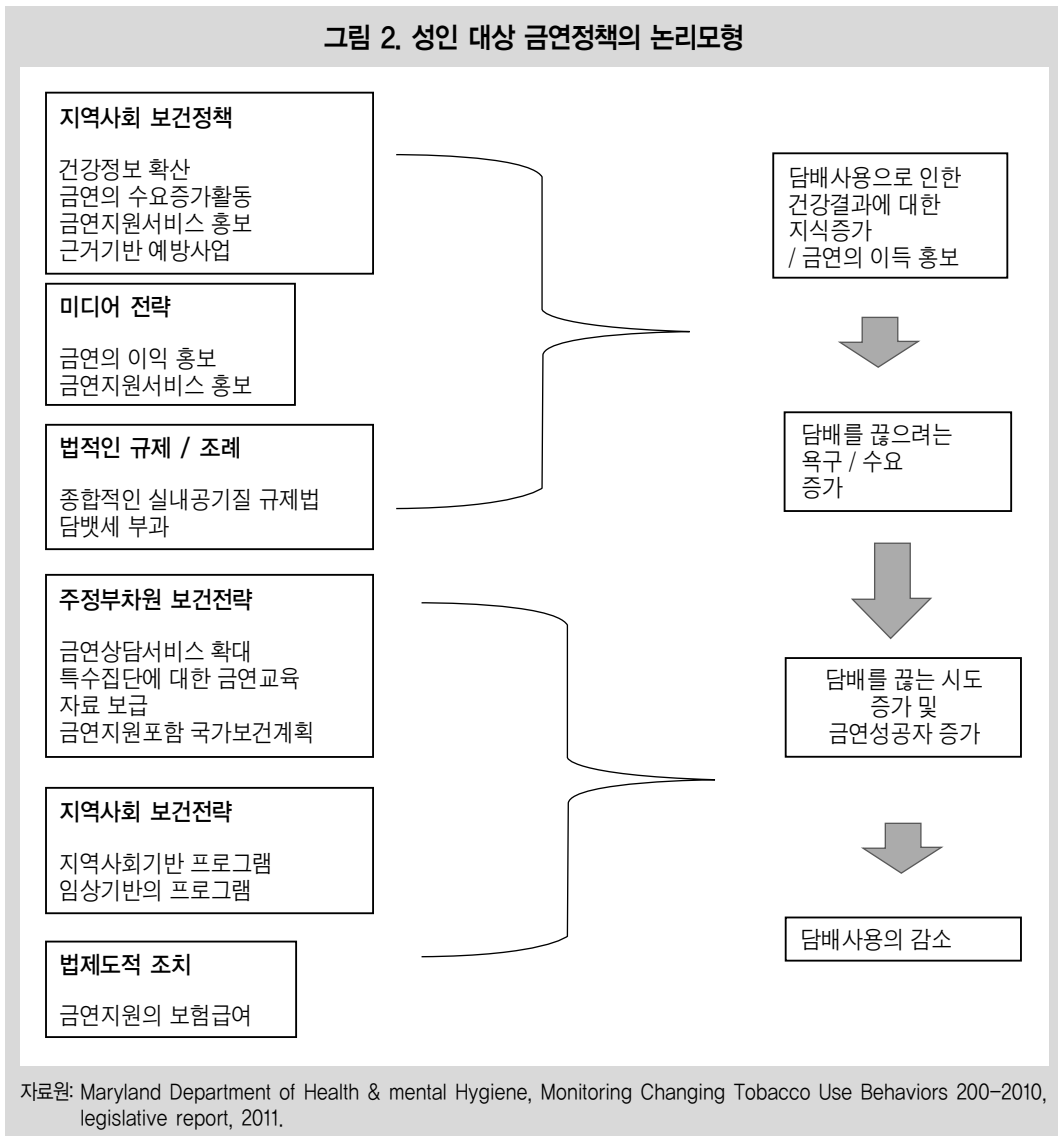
그림 2. 성인 대상 금연정책의 논리모형

지역사회 보건정책

건강정보 확산
금연의 수요증가활동
금연지원서비스 홍보
근거기반 예방사업

미디어 전략

금연의 이익 홍보
금연지원서비스 홍보

법적인 규제 / 조례

종합적인 실내공기질 규제법
담뱃세 부과

주정부차원 보건전략

금연상담서비스 확대
특수집단에 대한 금연교육
자료 보급
금연지원포함 국가보건계획

지역사회 보건전략

지역사회기반 프로그램
임상기반의 프로그램

법제도적 조치

금연지원의 보험급여

담배사용으로 인한 건강결과에 대한 지식증가 / 금연의 이득 홍보

담배를 끊으려는 욕구 / 수요 증가

담배를 끊는 시도 증가 및 금연성공자 증가

담배사용의 감소

자료원: Maryland Department of Health & mental Hygiene, Monitoring Changing Tobacco Use Behaviors 200-2010, legislative report, 2011.